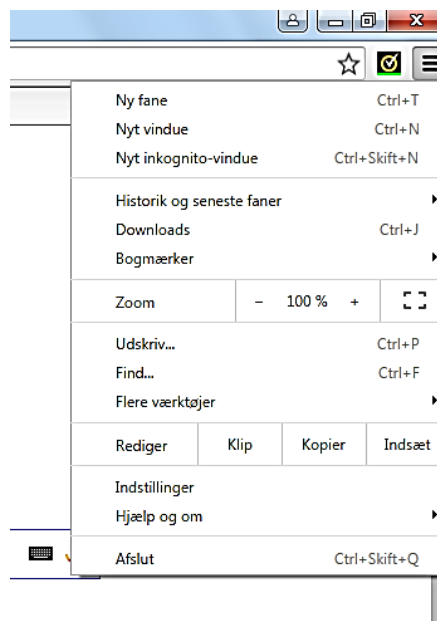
Ny fane Ctrl+T
Nyt vindue Ctrl+N
Nyt inkognito-vindue Ctrl+Skift+N

Historik og seneste faner
Downloads Ctrl+J
Bogmærker

Zoom – 100 % +

Udskriv... Ctrl+P
Find... Ctrl+F
Flere værktøjer

Rediger Klip Kopier Indsæt

Indstillinger
Hjælp og om

Afslut Ctrl+Skift+Q